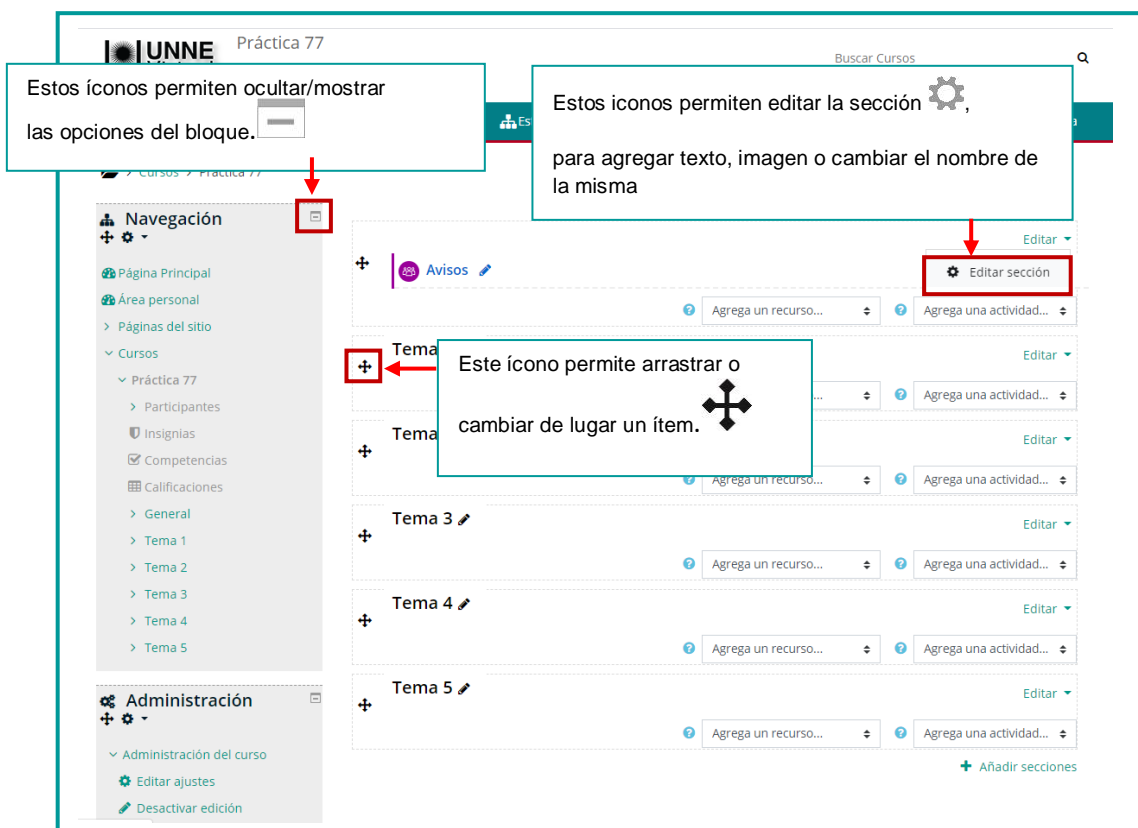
UNNE

Práctica 77

Buscar Cursos

Estos íconos permiten ocultar/mostrar las opciones del bloque.

Estos iconos permiten editar la sección , para agregar texto, imagen o cambiar el nombre de la misma

Es

Cursos > Práctica 77

Navegación

Página Principal
Área personal
Páginas del sitio
Cursos
Práctica 77
Participantes
Insignias
Competencias
Calificaciones
General
Tema 1
Tema 2
Tema 3
Tema 4
Tema 5

Administración

Administración del curso
Editar ajustes
Desactivar edición

Editar

Avisos

Editar sección

Agrega un recurso...

Agrega una actividad...

Tema

Editar

Este ícono permite arrastrar o cambiar de lugar un ítem.

Agrega un recurso...

Agrega una actividad...

Tema

Editar

Agrega un recurso...

Agrega una actividad...

Tema 3

Editar

Agrega un recurso...

Agrega una actividad...

Tema 4

Editar

Agrega un recurso...

Agrega una actividad...

Tema 5

Editar

Agrega un recurso...

Agrega una actividad...

Añadir secciones